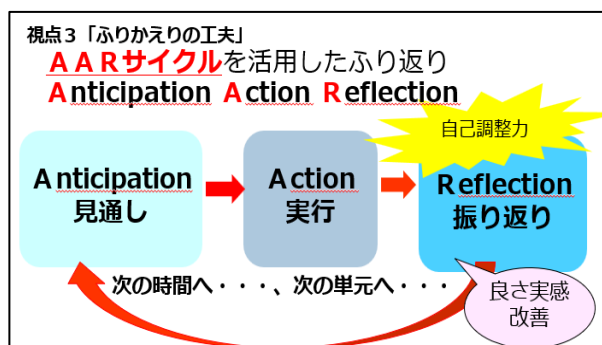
視点３「ふりかえりの工夫」

ＡＡＲサイクルを活用したふり返り

Anticipation Action Reflection

自己調整力

Anticipation
見通し

Action
実行

Reflection
振り返り

次の時間へ・・・、次の単元へ・・・

良さ実感
改善